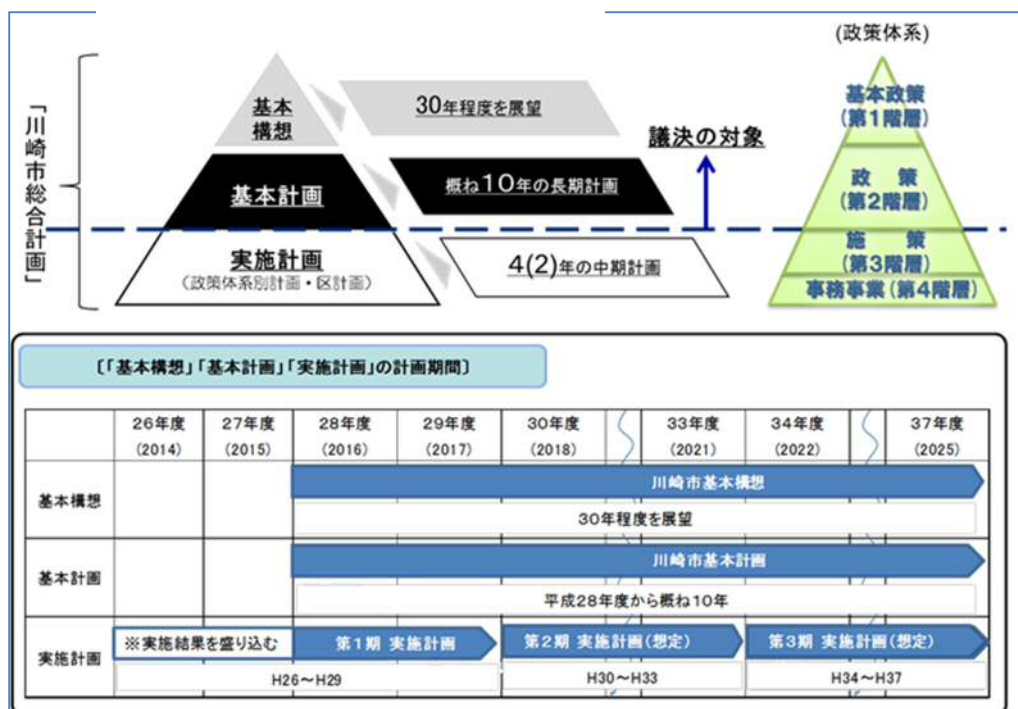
「川崎市総合計画」

基本構想
30年程度を展望

基本計画
概ね10年の長期計画

議決の対象

実施計画
（政策体系別計画・区計画）
4(2)年の中期計画

(政策体系)
基本政策
（第1階層）
政　策
（第2階層）
施　策
（第3階層）
事務事業（第4階層）

〔「基本構想」「基本計画」「実施計画」の計画期間〕

|  | 26年度 (2014) | 27年度 (2015) | 28年度 (2016) | 29年度 (2017) | 30年度 (2018) | 33年度 (2021) | 34年度 (2022) | 37年度 (2025) |
|---|---|---|---|---|---|---|---|---|
| 基本構想 | | | 川崎市基本構想 / 30年程度を展望 | | | | | |
| 基本計画 | | | 川崎市基本計画 / 平成28年度から概ね10年 | | | | | |
| 実施計画 | ※実施結果を盛り込む H26～H29 | | 第1期 実施計画 | | 第2期 実施計画（想定） H30～H33 | | 第3期 実施計画（想定） H34～H37 | |